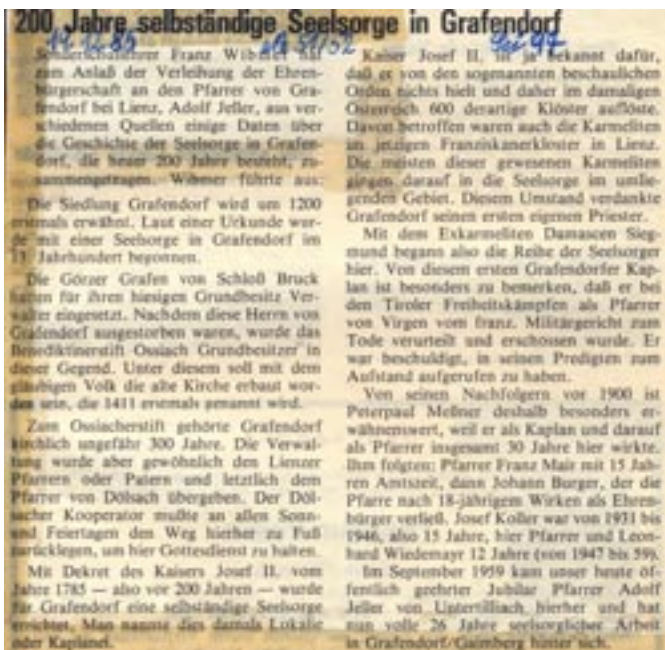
200 Jahre selbständige Seelsorge in Grafendorf

14.12.85 ad 51/52 Sec 97

Schulreferent Franz Wibmer hat zum Anlaß der Verleihung der Ehrenbürgerschaft an den Pfarrer von Grafendorf bei Lienz, Adolf Jeller, aus verschiedenen Quellen einige Daten über die Geschichte der Seelsorge in Grafendorf, die heuer 200 Jahre besteht, zusammengetragen. Wibmer führte aus:

Die Siedlung Grafendorf wird um 1200 erstmals erwähnt. Laut einer Urkunde wurde mit einer Seelsorge in Grafendorf im 13. Jahrhundert begonnen.

Die Görzer Grafen von Schloß Bruck hatten für ihren hiesigen Grundbesitz Verwalter eingesetzt. Nachdem diese Herrn von Grafendorf ausgestorben waren, wurde das Benediktinerstift Ossiach Grundbesitzer in dieser Gegend. Unter diesem soll mit dem gläubigen Volk die alte Kirche erbaut worden sein, die 1411 erstmals genannt wird.

Zum Ossiacherstift gehörte Grafendorf kirchlich ungefähr 300 Jahre. Die Verwaltung wurde aber gewöhnlich den Lienzer Pfarrern oder Patern und letztlich dem Pfarrer von Dölsach übergeben. Der Dölsacher Kooperator mußte an allen Sonn- und Feiertagen den Weg hierher zu Fuß zurücklegen, um hier Gottesdienst zu halten.

Mit Dekret des Kaisers Josef II. vom Jahre 1785 — also vor 200 Jahren — wurde für Grafendorf eine selbständige Seelsorge errichtet. Man nannte dies damals Lokalie oder Kaplanei.

Kaiser Josef II. ist ja bekannt dafür, daß er von den sogenannten beschaulichen Orden nichts hielt und daher im damaligen Österreich 600 derartige Klöster auflöste. Davon betroffen waren auch die Karmeliten im jetzigen Franziskanerkloster in Lienz. Die meisten dieser gewesenen Karmeliten gingen darauf in die Seelsorge im umliegenden Gebiet. Diesem Umstand verdankte Grafendorf seinen ersten eigenen Priester.

Mit dem Exkarmeliten Damascen Siegmund begann also die Reihe der Seelsorger hier. Von diesem ersten Grafendorfer Kaplan ist besonders zu bemerken, daß er bei den Tiroler Freiheitskämpfen als Pfarrer von Virgen vom franz. Militärgericht zum Tode verurteilt und erschossen wurde. Er war beschuldigt, in seinen Predigten zum Aufstand aufgerufen zu haben.

Von seinen Nachfolgern vor 1900 ist Peterpaul Meßner deshalb besonders erwähnenswert, weil er als Kaplan und darauf als Pfarrer insgesamt 30 Jahre hier wirkte. Ihm folgten: Pfarrer Franz Mair mit 15 Jahren Amtszeit, dann Johann Burger, der die Pfarre nach 18-jährigem Wirken als Ehrenbürger verließ. Josef Koller war von 1931 bis 1946, also 15 Jahre, hier Pfarrer und Leonhard Wiedemayr 12 Jahre (von 1947 bis 59).

Im September 1959 kam unser heute öffentlich geehrter Jubilar Pfarrer Adolf Jeller von Untertilliach hierher und hat nun volle 26 Jahre seelsorglicher Arbeit in Grafendorf/Gaimberg hinter sich.